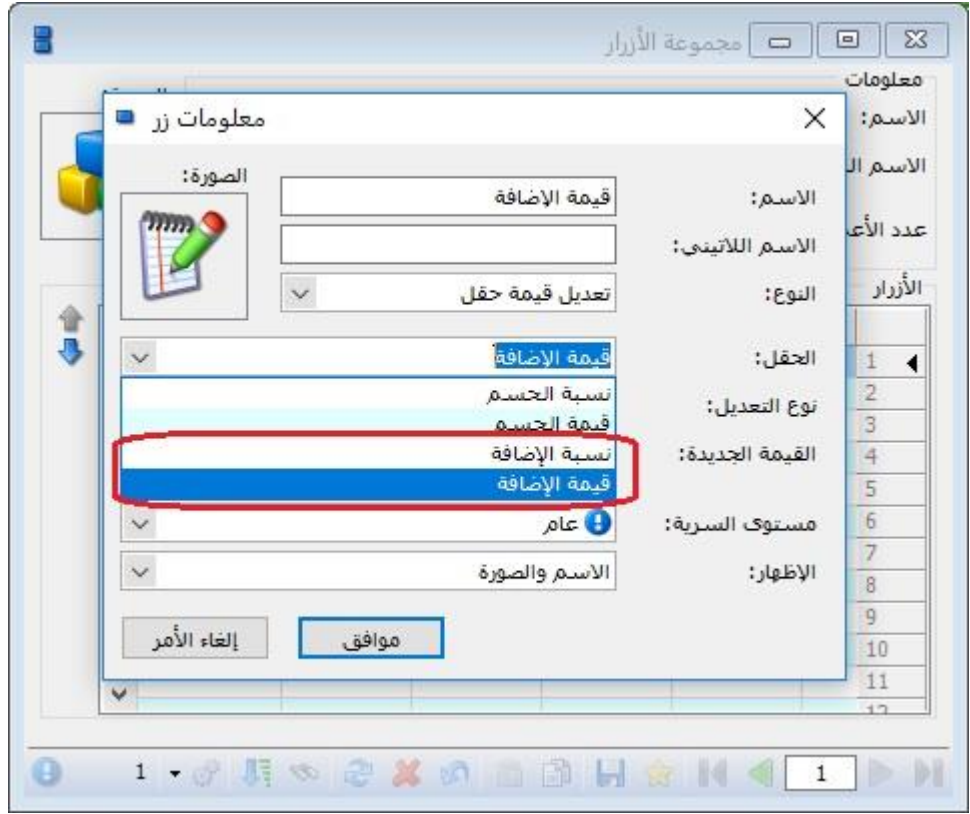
مجموعة الأزرار

معلومات
الاسم:
الاسم ال
عدد الأع
الأزرار

معلومات زر

الاسم: قيمة الاضافة
الاسم اللاتيني:
النوع: تعديل قيمة حقل
الصورة:
الحقل: قيمة الإضافة
نوع التعديل:
القيمة الجديدة:
نسبة الحسم
قيمة الحسم
نسبة الإضافة
قيمة الإضافة
مستوى السرية: عام
الإظهار: الاسم والصورة
موافق
إلغاء الأمر

1
2
3
4
5
6
7
8
9
10
11
12

1
1